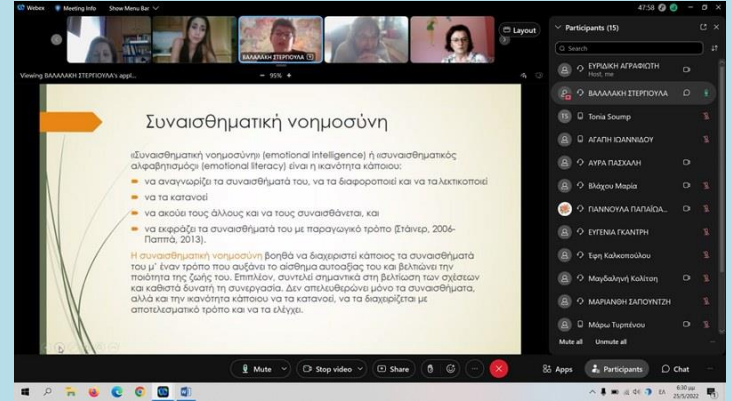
Webex   Meeting Info   Show Menu Bar

47:58

Layout

ΒΑΛΑΛΑΚΗ ΣΤΕΡΓΙΟΥΛΑ

Viewing ΒΑΛΑΛΑΚΗ ΣΤΕΡΓΙΟΥΛΑ's appl...   95%

Συναισθηματική νοημοσύνη

«Συναισθηματική νοημοσύνη» (emotional intelligence) ή «συναισθηματικός αλφαβητισμός» (emotional literacy) είναι η ικανότητα κάποιου:

να αναγνωρίζει τα συναισθήματά του, να τα διαφοροποιεί και να τα λεκτικοποιεί

να τα κατανοεί

να ακούει τους άλλους και να τους συναισθάνεται, και

να εκφράζει τα συναισθήματά του με παραγωγικό τρόπο (Στάινερ, 2006-Παππά, 2013).

Η συναισθηματική νοημοσύνη βοηθά να διαχειριστεί κάποιος τα συναισθήματά του μ' έναν τρόπο που αυξάνει το αίσθημα αυτοαξίας του και βελτιώνει την ποιότητα της ζωής του. Επιπλέον, συντελεί σημαντικά στη βελτίωση των σχέσεων και καθιστά δυνατή τη συνεργασία. Δεν απελευθερώνει μόνο τα συναισθήματα, αλλά και την ικανότητα κάποιου να τα κατανοεί, να τα διαχειρίζεται με αποτελεσματικό τρόπο και να τα ελέγχει.

Participants (15)

Search

ΕΥΡΙΔΙΚΗ ΑΓΡΑΦΙΩΤΗ
Host, me

ΒΑΛΑΛΑΚΗ ΣΤΕΡΓΙΟΥΛΑ

Tonia Soump

ΑΓΑΠΗ ΙΩΑΝΝΙΔΟΥ

ΑΥΡΑ ΠΑΣΧΑΛΗ

Βλάχου Μαρία

ΓΙΑΝΝΟΥΛΑ ΠΑΠΑΪΩΑ...

ΕΥΓΕΝΙΑ ΓΚΑΝΤΡΗ

Έφη Καλκοπούλου

Μαγδαληνή Κολίτση

ΜΑΡΙΑΝΘΗ ΣΑΠΟΥΝΤΖΗ

Μάρω Τυρπένου

Mute all   Unmute all

Mute   Stop video   Share

Apps   Participants   Chat

6:30 μμ
25/5/2022